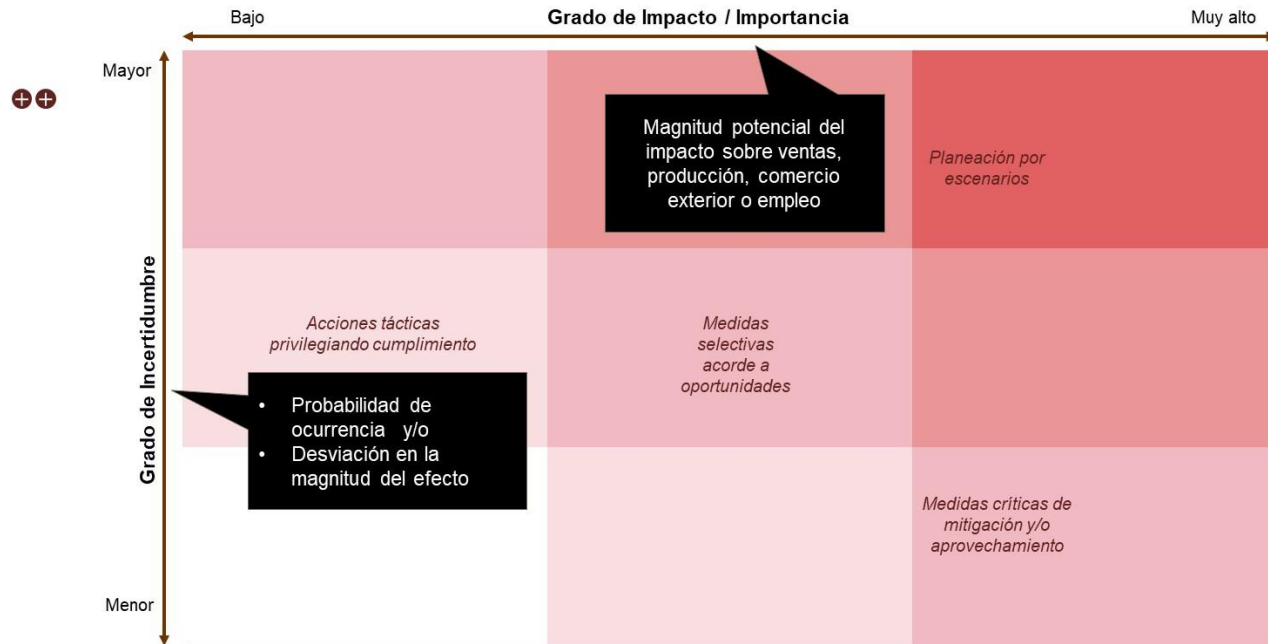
Bajo

Grado de Impacto / Importancia

Muy alto

Mayor

Magnitud potencial del impacto sobre ventas, producción, comercio exterior o empleo

Planeación por escenarios

Grado de Incertidumbre

Acciones tácticas privilegiando cumplimiento

Medidas selectivas acorde a oportunidades

• Probabilidad de ocurrencia y/o
• Desviación en la magnitud del efecto

Medidas críticas de mitigación y/o aprovechamiento

Menor